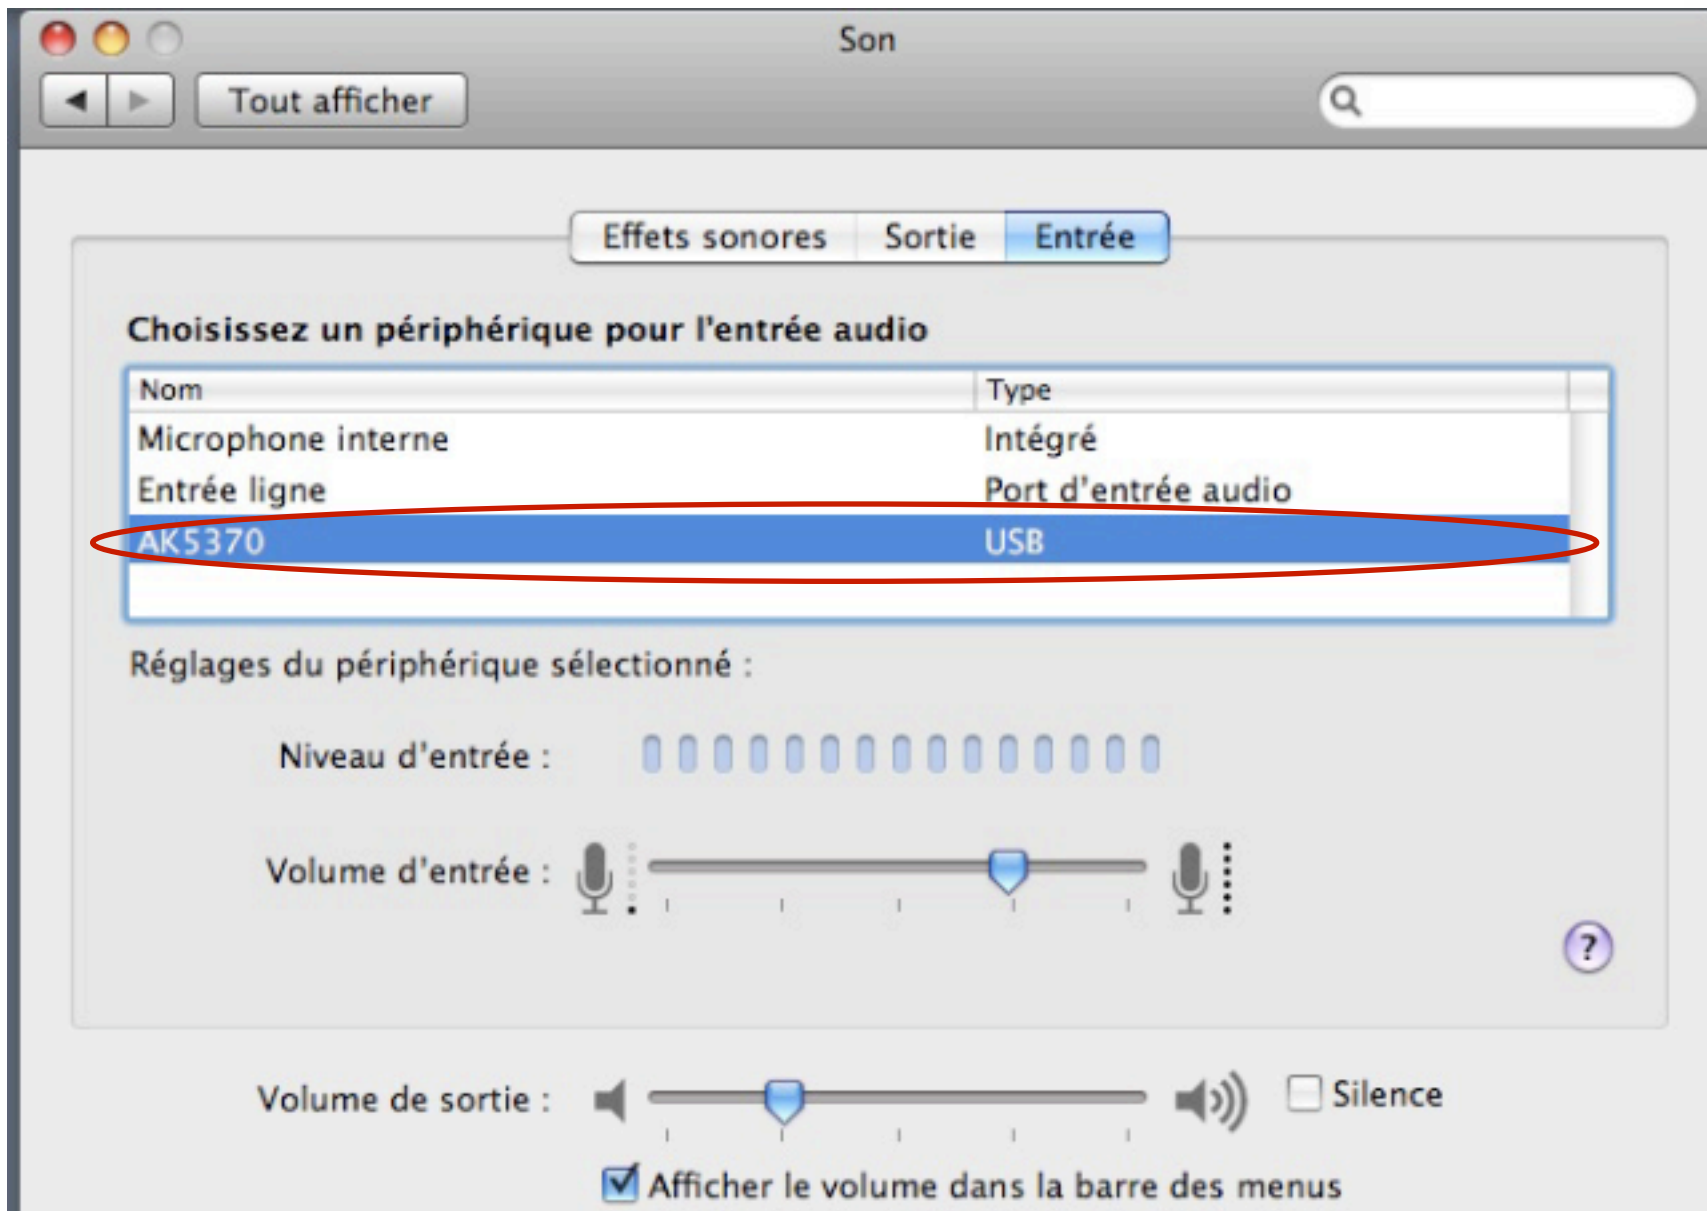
Son

Tout afficher

Effets sonores | Sortie | Entrée

Choisissez un périphérique pour l'entrée audio

| Nom | Type |
|---|---|
| Microphone interne | Intégré |
| Entrée ligne | Port d'entrée audio |
| AK5370 | USB |

Réglages du périphérique sélectionné :

Niveau d'entrée :

Volume d'entrée :

?

Volume de sortie :

Silence

Afficher le volume dans la barre des menus